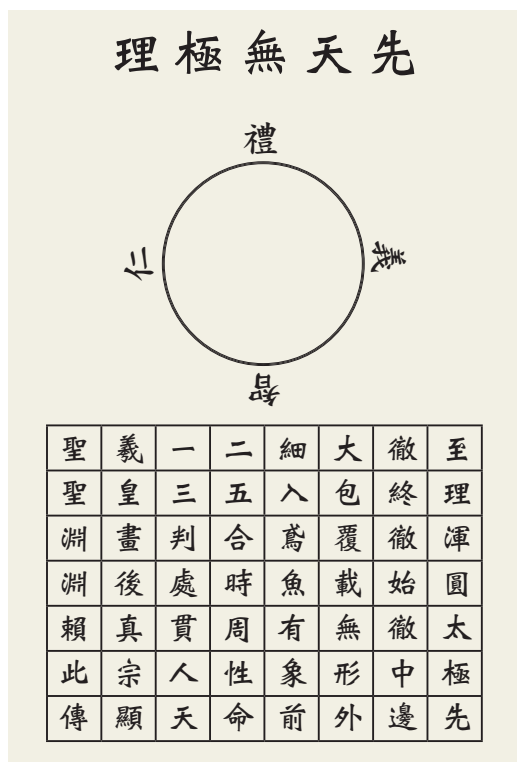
理極無天先

禮

仁

義

智

| 聖 | 義 | 一 | 二 | 細 | 大 | 徹 | 至 |
|---|---|---|---|---|---|---|---|
| 聖 | 皇 | 三 | 五 | 入 | 包 | 終 | 理 |
| 淵 | 畫 | 判 | 合 | 鳶 | 覆 | 徹 | 渾 |
| 淵 | 後 | 處 | 時 | 魚 | 載 | 始 | 圓 |
| 賴 | 真 | 貫 | 周 | 有 | 無 | 徹 | 太 |
| 此 | 宗 | 人 | 性 | 象 | 形 | 中 | 極 |
| 傳 | 顯 | 天 | 命 | 前 | 外 | 邊 | 先 |